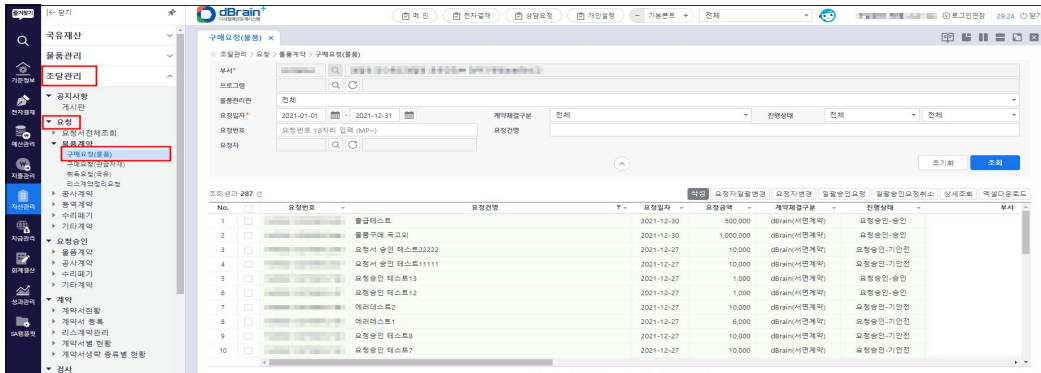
즐겨찾기 |← 닫기

국유재산
물품관리
조달관리
▾ 공지사항
게시판
▾ 요청
▸ 요청서전체조회
▾ 물품계약
구매요청(물품)
구매요청(관급자재)
취득요청(국유)
리스계약정리요청
▸ 공사계약
▸ 용역계약
▸ 수리폐기
▸ 기타계약
▾ 요청승인
▸ 물품계약
▸ 공사계약
▸ 수리폐기
▸ 기타계약
▾ 계약
▸ 계약서현황
▸ 계약서 등록
▸ 리스계약관리
▸ 계약서별 현황
▸ 계약서성락 증류별 현황
▾ 검사

기준정보 전자결재 예산관리 지출관리 자산관리 자금관리 회계결산 성과관리 SA맹원

dBrain+

메인 | 전자결재 | 상담요청 | 개인설정 | 기본폰트 + | 전체 | 로그인연장 29:24

구매요청(물품) ×

조달관리 > 요청 > 물품계약 > 구매요청(물품)

부서*
프로그램
물품관리관 전체
요청일자* 2021-01-01 ~ 2021-12-31
계약체결구분 전체
진행상태 전체 전체
요청번호 요청번호 18자리 입력 (MP-)
요청건명
요청자

초기화 조회

조회결과 287 건

삭제 | 요청자일괄변경 | 요청자변경 | 일괄승인요청 | 일괄승인요청취소 | 상세조회 | 엑셀다운로드

| No. | | 요청번호 | 요청건명 | 요청일자 | 요청금액 | 계약체결구분 | 진행상태 | 부서 |
|---|---|---|---|---|---|---|---|---|
| 1 | | | 출금테스트 | 2021-12-30 | 500,000 | dBrain(서면계약) | 요청승인-승인 | |
| 2 | | | 물품구매 국고외 | 2021-12-30 | 1,000,000 | dBrain(서면계약) | 요청승인-승인 | |
| 3 | | | 요청서 승인 테스트22222 | 2021-12-27 | 10,000 | dBrain(서면계약) | 요청승인-기안전 | |
| 4 | | | 요청서 승인 테스트11111 | 2021-12-27 | 10,000 | dBrain(서면계약) | 요청승인-기안전 | |
| 5 | | | 요청승인 테스트13 | 2021-12-27 | 1,000 | dBrain(서면계약) | 요청승인-승인 | |
| 6 | | | 요청승인 테스트12 | 2021-12-27 | 1,000 | dBrain(서면계약) | 요청승인-승인 | |
| 7 | | | 에러테스트2 | 2021-12-27 | 10,000 | dBrain(서면계약) | 요청승인-기안전 | |
| 8 | | | 에러테스트1 | 2021-12-27 | 6,000 | dBrain(서면계약) | 요청승인-기안전 | |
| 9 | | | 요청승인 테스트8 | 2021-12-27 | 10,000 | dBrain(서면계약) | 요청승인-기안전 | |
| 10 | | | 요청승인 테스트7 | 2021-12-27 | 10,000 | dBrain(서면계약) | 요청승인-기안전 | |